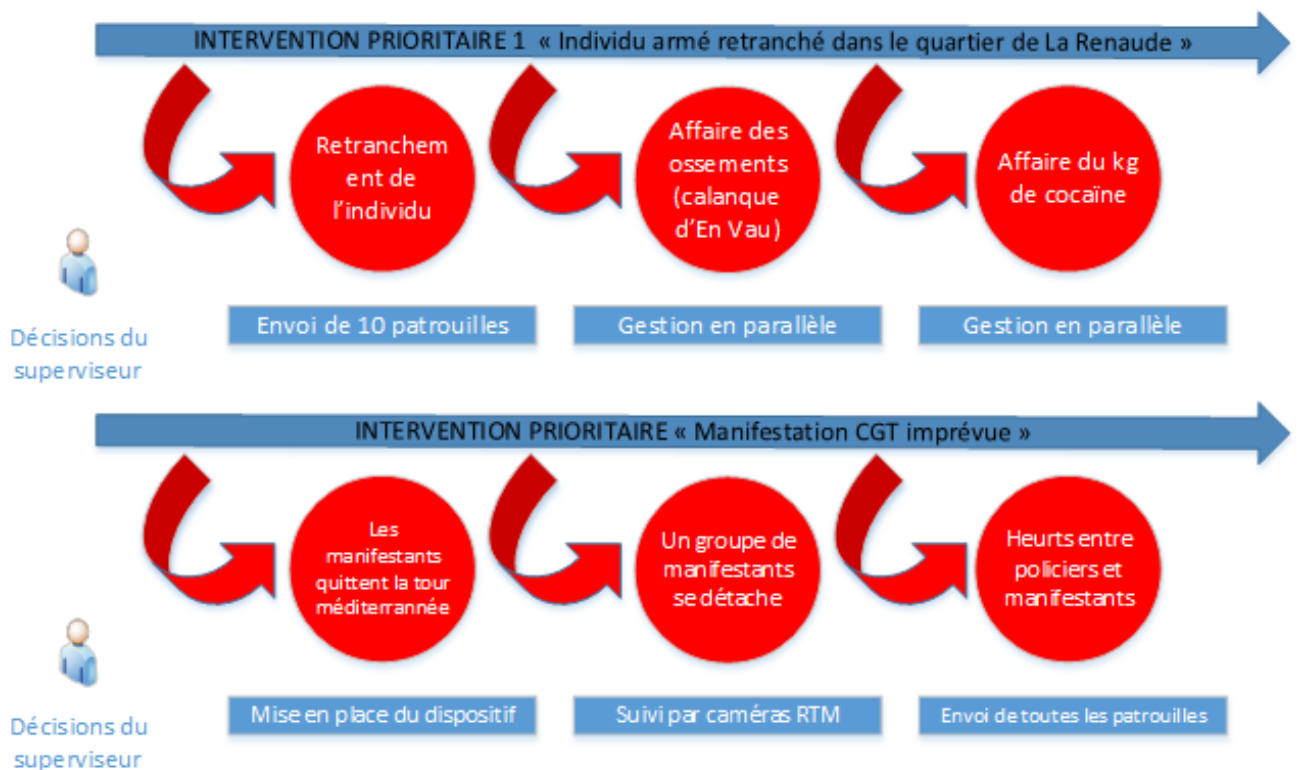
INTERVENTION PRIORITAIRE 1 « Individu armé retranché dans le quartier de La Renaude »

Retranchement de l'individu

Affaire des ossements (calanque d'En Vau)

Affaire du kg de cocaïne

Décisions du superviseur

Envoi de 10 patrouilles

Gestion en parallèle

Gestion en parallèle

INTERVENTION PRIORITAIRE « Manifestation CGT imprévue »

Les manifestants quittent la tour méditerrannée

Un groupe de manifestants se détache

Heurts entre policiers et manifestants

Décisions du superviseur

Mise en place du dispositif

Suivi par caméras RTM

Envoi de toutes les patrouilles